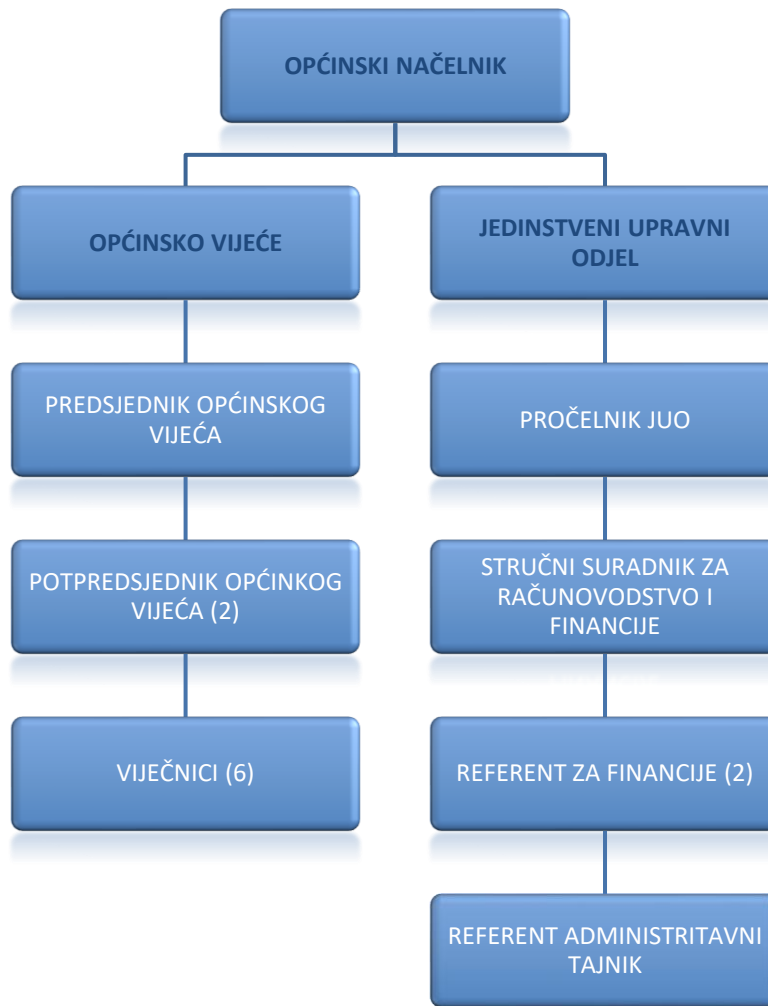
OPĆINSKI NAČELNIK

OPĆINSKO VIJEĆE

PREDSJEDNIK OPĆINSKOG VIJEĆA

POTPREDSJEDNIK OPĆINKOG VIJEĆA (2)

VIJEČNICI (6)

JEDINSTVENI UPRAVNI ODJEL

PROČELNIK JUO

STRUČNI SURADNIK ZA RAČUNOVODSTVO I FINANCIJE

REFERENT ZA FINANCIJE (2)

REFERENT ADMINISTRITAVNI TAJNIK